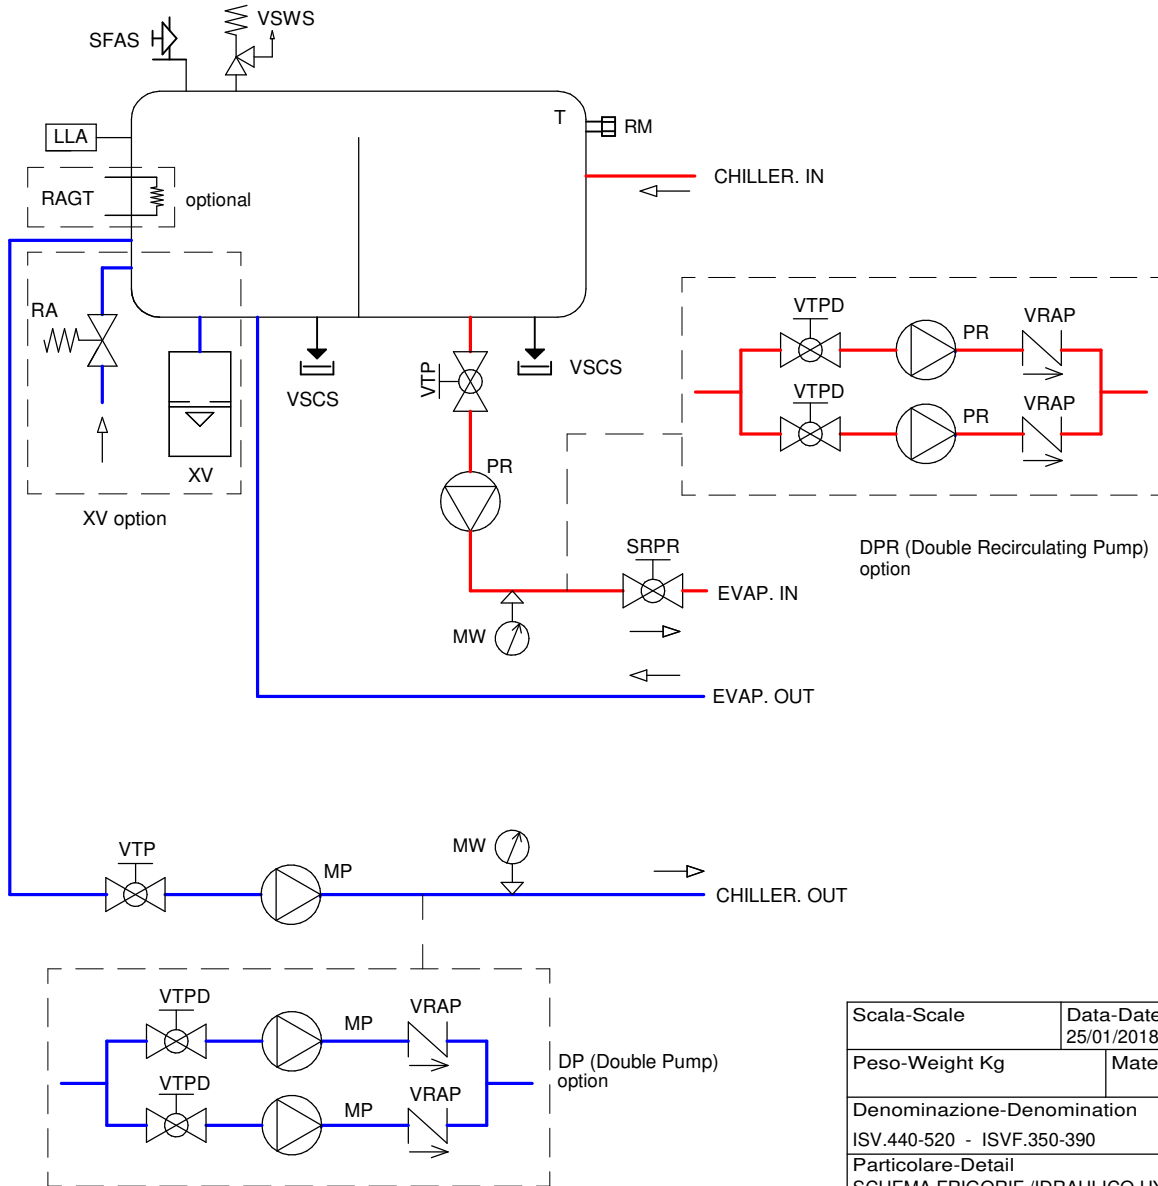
SFAS
VSWS
LLA
T
RM
CHILLER. IN
RAGT
optional
RA
XV
XV option
VSCS
VTP
VSCS
PR
MW
SRPR
EVAP. IN
EVAP. OUT
VTPD
PR
VRAP
VTPD
PR
VRAP
DPR (Double Recirculating Pump) option
VTP
MP
MW
CHILLER. OUT
VTPD
MP
VRAP
VTPD
MP
VRAP
DP (Double Pump) option

| Scala-Scale | Data-Date 25/01/2018 |
|---|---|
| Peso-Weight Kg | Mate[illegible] |
| Denominazione-Denomination | |
| ISV.440-520 - ISVF.350-390 | |
| Particolare-Detail | |
| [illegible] | |